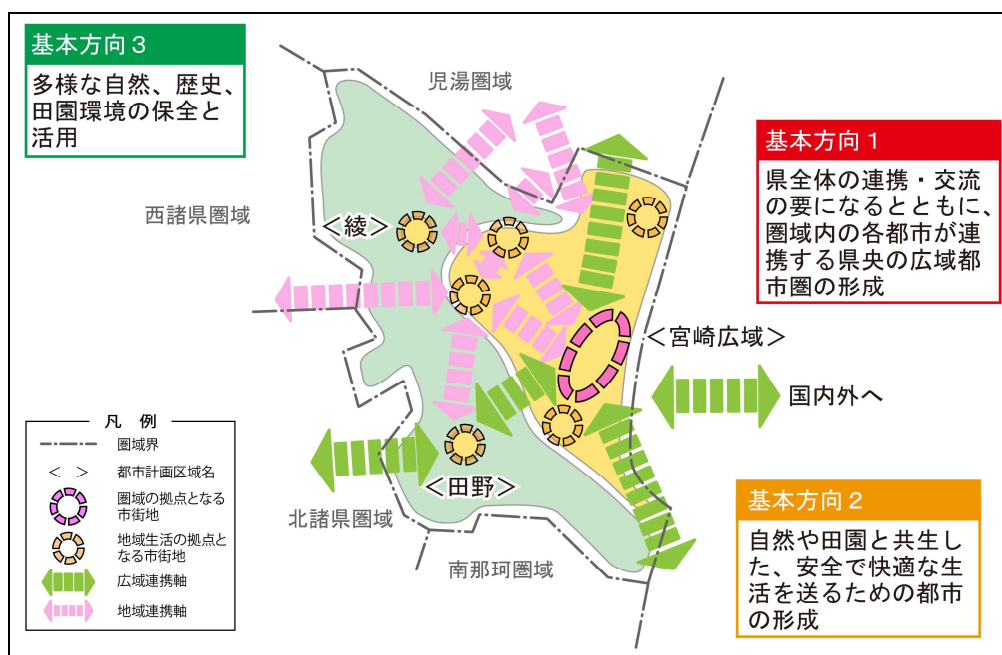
基本方向３

多様な自然、歴史、田園環境の保全と活用

児湯圏域

西諸県圏域

＜綾＞

基本方向１

県全体の連携・交流の要になるとともに、圏域内の各都市が連携する県央の広域都市圏の形成

＜宮崎広域＞

国内外へ

凡　例

圏域界

＜　＞　都市計画区域名

圏域の拠点となる市街地

地域生活の拠点となる市街地

広域連携軸

地域連携軸

＜田野＞

北諸県圏域

南那珂圏域

基本方向２

自然や田園と共生した、安全で快適な生活を送るための都市の形成